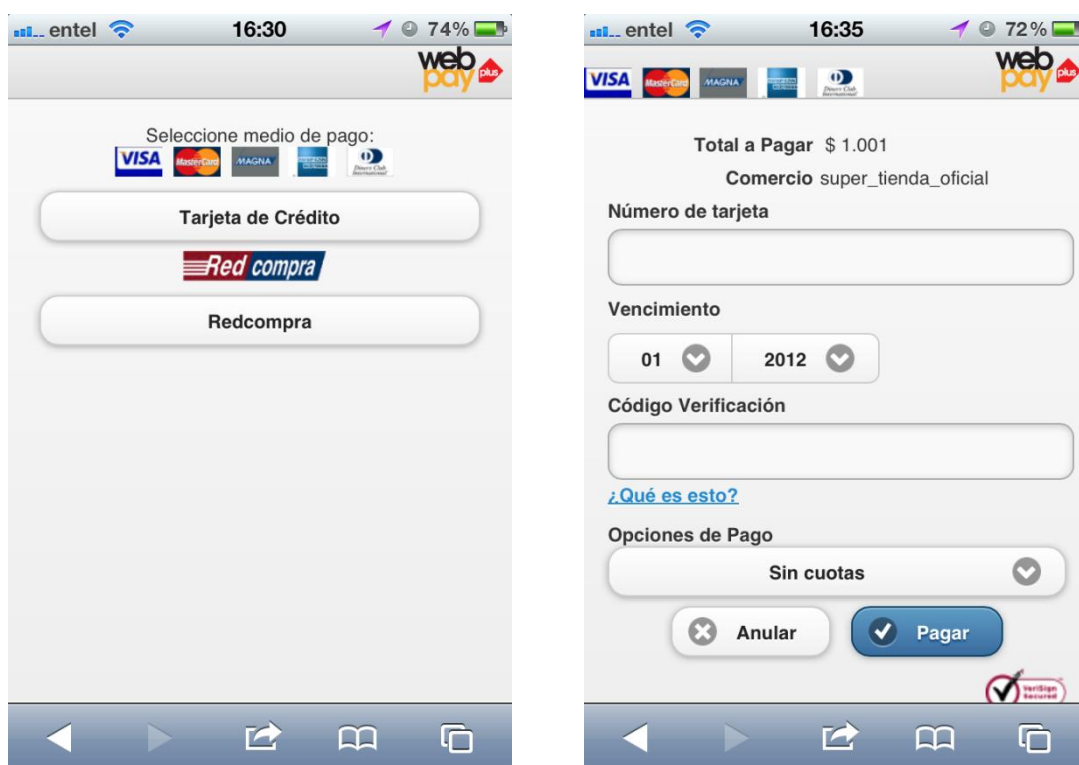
entel 16:30 74%

web pay plus

Seleccione medio de pago:

VISA MasterCard MAGNA Diners Club International

Tarjeta de Crédito

Red compra

Redcompra

entel 16:35 72%

VISA MasterCard MAGNA Diners Club International

web pay plus

Total a Pagar $ 1.001

Comercio super_tienda_oficial

Número de tarjeta

Vencimiento

01 2012

Código Verificación

¿Qué es esto?

Opciones de Pago

Sin cuotas

Anular Pagar

VeriSign Secured